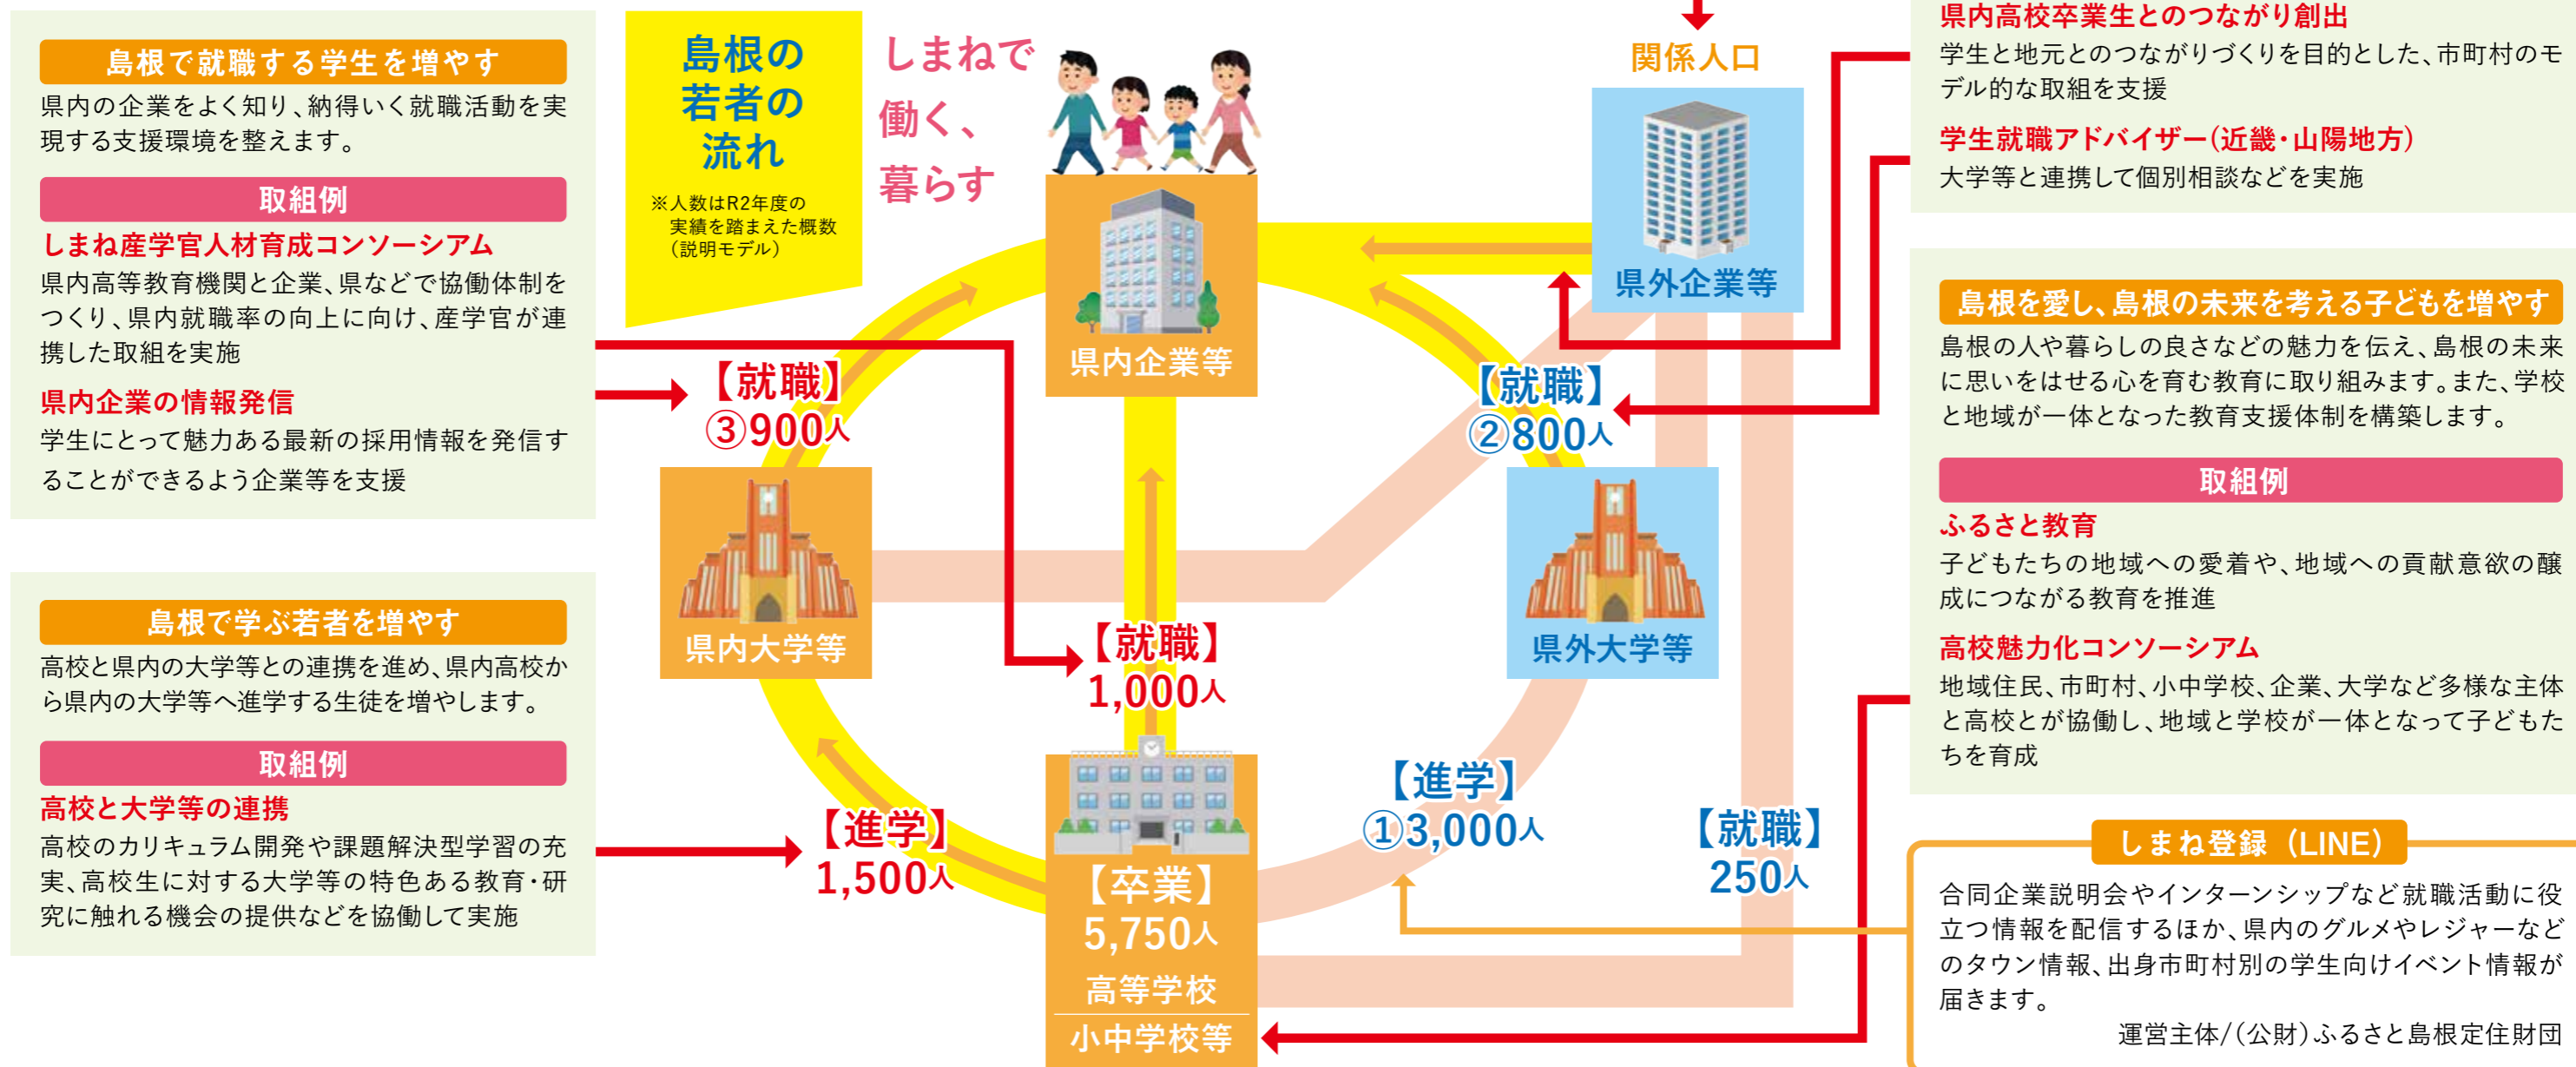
島根で就職する学生を増やす

県内の企業をよく知り、納得いく就職活動を実現する支援環境を整えます。

取組例

しまね産学官人材育成コンソーシアム

県内高等教育機関と企業、県などで協働体制をつくり、県内就職率の向上に向け、産学官が連携した取組を実施

県内企業の情報発信

学生にとって魅力ある最新の採用情報を発信することができるよう企業等を支援

島根で学ぶ若者を増やす

高校と県内の大学等との連携を進め、県内高校から県内の大学等へ進学する生徒を増やします。

取組例

高校と大学等の連携

高校のカリキュラム開発や課題解決型学習の充実、高校生に対する大学等の特色ある教育・研究に触れる機会の提供などを協働して実施

島根の若者の流れ

※人数はR2年度の実績を踏まえた概数（説明モデル）

しまねで働く、暮らす

県内企業等

【就職】③900人

県内大学等

【就職】1,000人

【進学】1,500人

【卒業】5,750人

高等学校

小中学校等

関係人口

県外企業等

【就職】②800人

県外大学等

【進学】①3,000人

【就職】250人

県内高校卒業生とのつながり創出

学生と地元とのつながりづくりを目的とした、市町村のモデル的な取組を支援

学生就職アドバイザー（近畿・山陽地方）

大学等と連携して個別相談などを実施

島根を愛し、島根の未来を考える子どもを増やす

島根の人や暮らしの良さなどの魅力を伝え、島根の未来に思いをはせる心を育む教育に取り組みます。また、学校と地域が一体となった教育支援体制を構築します。

取組例

ふるさと教育

子どもたちの地域への愛着や、地域への貢献意欲の醸成につながる教育を推進

高校魅力化コンソーシアム

地域住民、市町村、小中学校、企業、大学など多様な主体と高校とが協働し、地域と学校が一体となって子どもたちを育成

しまね登録（LINE）

合同企業説明会やインターンシップなど就職活動に役立つ情報を配信するほか、県内のグルメやレジャーなどのタウン情報、出身市町村別の学生向けイベント情報が届きます。

運営主体/（公財）ふるさと島根定住財団